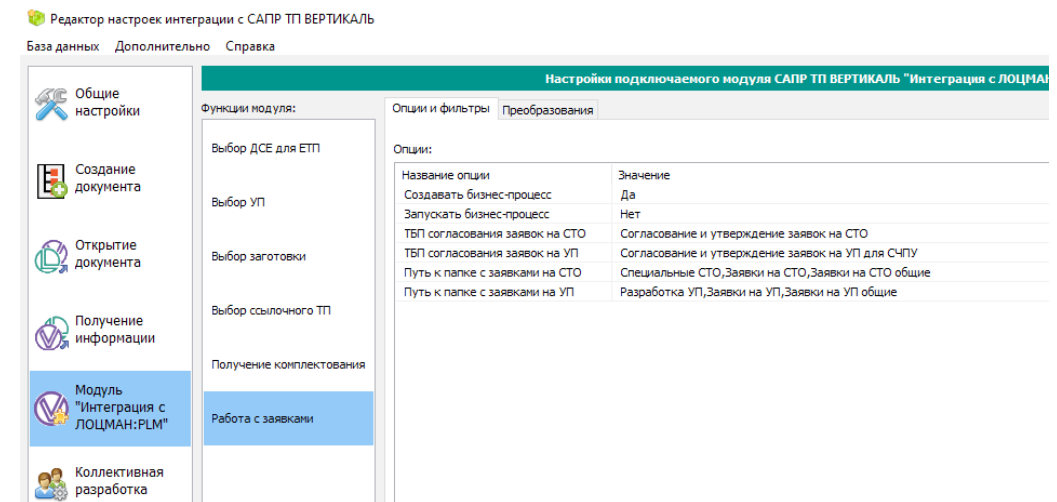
Редактор настроек интеграции с САПР ТП ВЕРТИКАЛЬ

База данных Дополнительно Справка

Общие настройки

Создание документа

Открытие документа

Получение информации

Модуль "Интеграция с ЛОЦМАН:PLM"

Коллективная разработка

Настройки подключаемого модуля САПР ТП ВЕРТИКАЛЬ "Интеграция с ЛОЦМАН

Функции модуля:

Выбор ДСЕ для ЕТП

Выбор УП

Выбор заготовки

Выбор ссылочного ТП

Получение комплектования

Работа с заявками

Опции и фильтры Преобразования

Опции:

| Название опции | Значение |
|---|---|
| Создавать бизнес-процесс | Да |
| Запускать бизнес-процесс | Нет |
| ТБП согласования заявок на СТО | Согласование и утверждение заявок на СТО |
| ТБП согласования заявок на УП | Согласование и утверждение заявок на УП для СЧПУ |
| Путь к папке с заявками на СТО | Специальные СТО,Заявки на СТО,Заявки на СТО общие |
| Путь к папке с заявками на УП | Разработка УП,Заявки на УП,Заявки на УП общие |